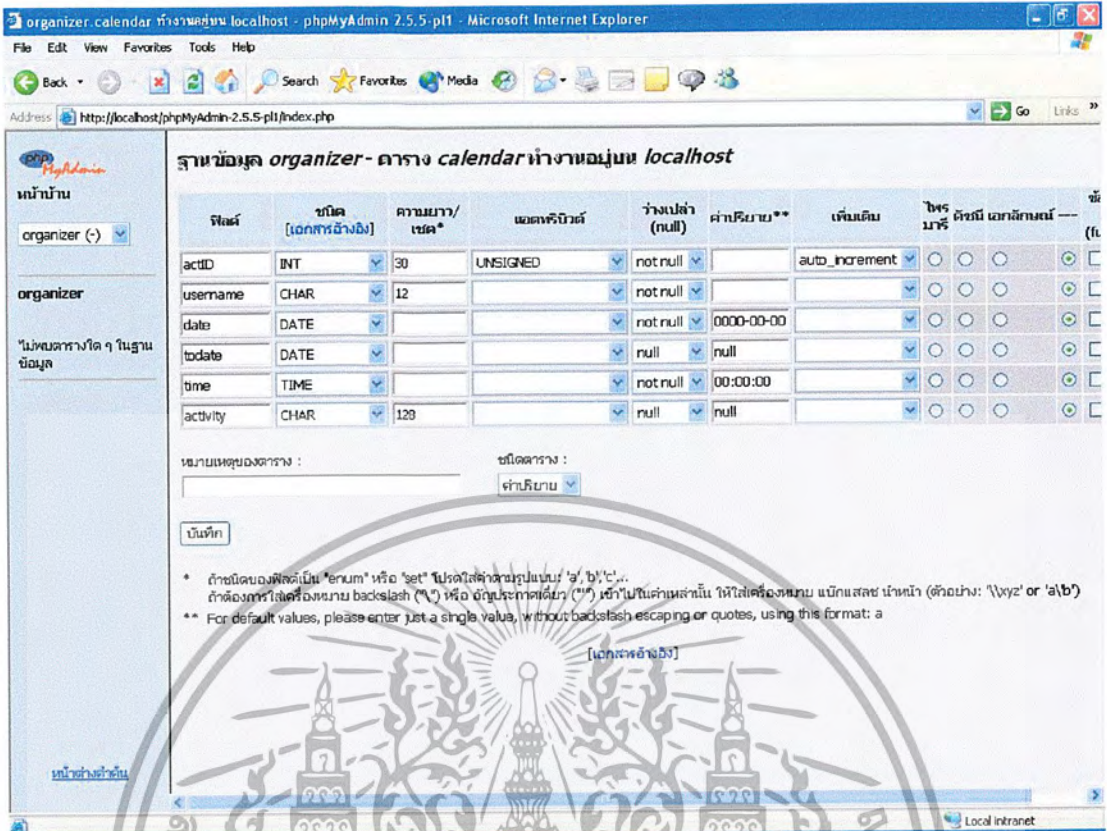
organizer.calendar ทำงานอยู่บน localhost - phpMyAdmin 2.5.5-pl1 - Microsoft Internet Explorer

File Edit View Favorites Tools Help

Back Search Favorites Media

Address http://localhost/phpMyAdmin-2.5.5-pl1/index.php Go Links

phpMyAdmin

หน้าบ้าน

organizer (-)

organizer

ไม่พบตารางใด ๆ ในฐานข้อมูล

ฐานข้อมูล *organizer* - ตาราง *calendar* ทำงานอยู่บน *localhost*

| ฟิลด์ | ชนิด [เอกสารอ้างอิง] | ความยาว/เซต* | แอตทริบิวต์ | ว่างเปล่า (null) | ค่าปริยาย** | เพิ่มเติม | ไพรมารี | ดัชนี | เอกลักษณ์ | --- | ข้ (fu |
|---|---|---|---|---|---|---|---|---|---|---|---|
| actID | INT | 30 | UNSIGNED | not null | | auto_increment | | | | | |
| username | CHAR | 12 | | not null | | | | | | | |
| date | DATE | | | not null | 0000-00-00 | | | | | | |
| todate | DATE | | | null | null | | | | | | |
| time | TIME | | | not null | 00:00:00 | | | | | | |
| activity | CHAR | 128 | | null | null | | | | | | |

หมายเหตุของตาราง :

ชนิดตาราง :
ค่าปริยาย

บันทึก

* ถ้าชนิดของฟิลด์เป็น "enum" หรือ "set" โปรดใส่ค่าตามรูปแบบ: 'a','b','c'...
ถ้าต้องการใส่เครื่องหมาย backslash ("\") หรือ อัญประกาศเดี่ยว ("'") เข้าไปในค่าเหล่านั้น ให้ใส่เครื่องหมาย แบ็กแสลช นำหน้า (ตัวอย่าง: '\\xyz' or 'a\'b')

** For default values, please enter just a single value, without backslash escaping or quotes, using this format: a

[เอกสารอ้างอิง]

หน้าต่างคำค้น

Local intranet